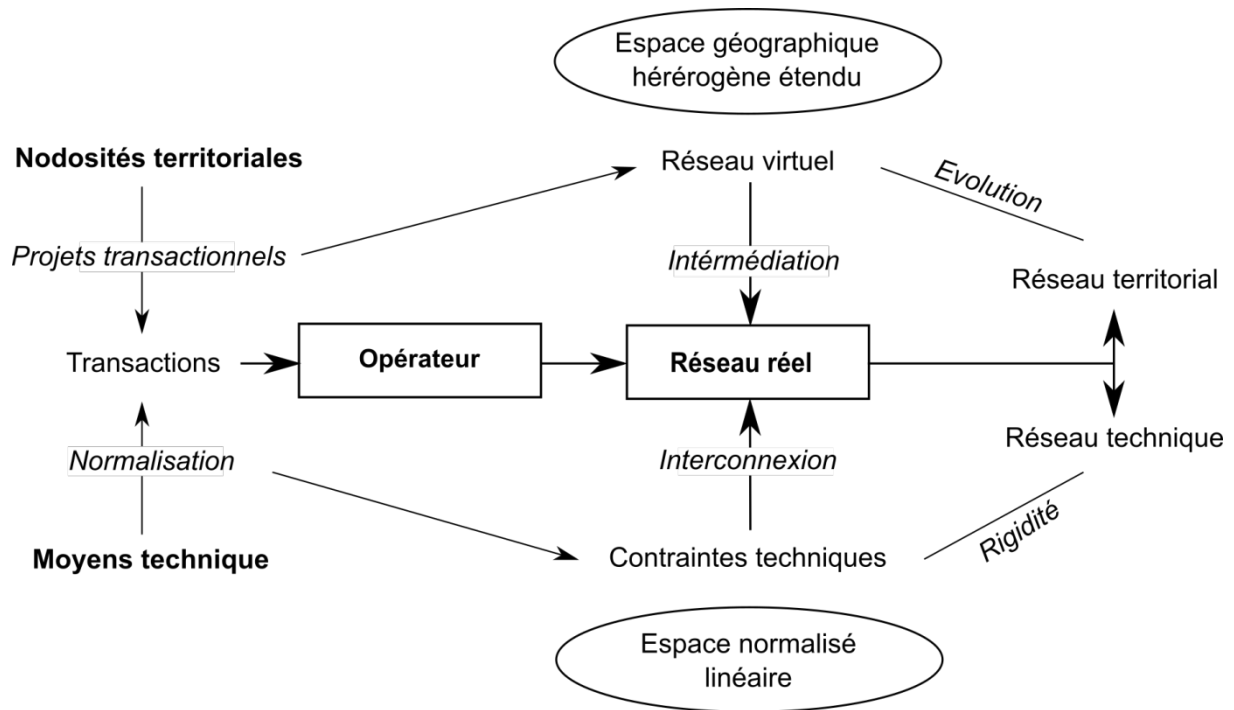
Espace géographique hérérogène étendu

Nodosités territoriales

Réseau virtuel

Evolution

Projets transactionnels

Intérmédiation

Réseau territorial

Transactions

Opérateur

Réseau réel

Réseau technique

Normalisation

Interconnexion

Rigidité

Moyens technique

Contraintes techniques

Espace normalisé linéaire